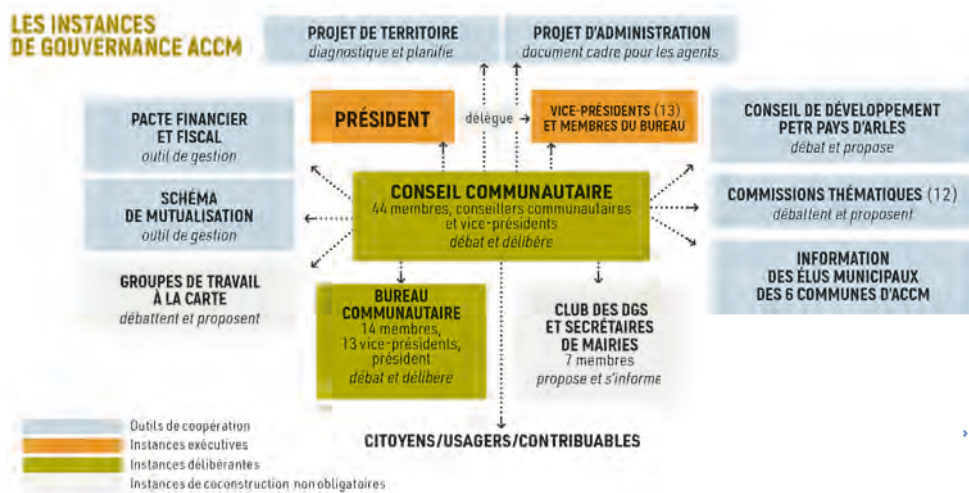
LES INSTANCES DE GOUVERNANCE ACCM

PROJET DE TERRITOIRE
diagnostique et planifie

PROJET D'ADMINISTRATION
document cadre pour les agents

PACTE FINANCIER ET FISCAL
outil de gestion

PRÉSIDENT

délègue

VICE-PRÉSIDENTS (13) ET MEMBRES DU BUREAU

CONSEIL DE DÉVELOPPEMENT PETR PAYS D'ARLES
débat et propose

SCHÉMA DE MUTUALISATION
outil de gestion

CONSEIL COMMUNAUTAIRE
44 membres, conseillers communautaires et vice-présidents
débat et délibère

COMMISSIONS THÉMATIQUES (12)
débattent et proposent

GROUPES DE TRAVAIL À LA CARTE
débattent et proposent

INFORMATION DES ÉLUS MUNICIPAUX DES 6 COMMUNES D'ACCM

BUREAU COMMUNAUTAIRE
14 membres, 13 vice-présidents, président
débat et délibère

CLUB DES DGS ET SECRÉTAIRES DE MAIRIES
7 membres
propose et s'informe

CITOYENS/USAGERS/CONTRIBUABLES

Outils de coopération
Instances exécutives
Instances délibérantes
Instances de coconstruction non obligatoires